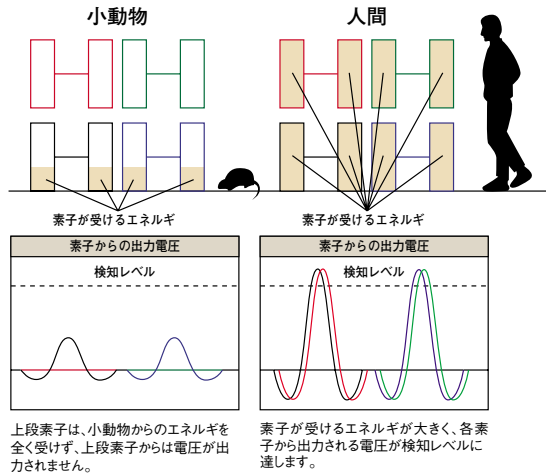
小動物

人間

素子が受けるエネルギ

素子が受けるエネルギ

素子からの出力電圧

検知レベル

素子からの出力電圧

検知レベル

上段素子は、小動物からのエネルギを全く受けず、上段素子からは電圧が出力されません。

素子が受けるエネルギが大きく、各素子から出力される電圧が検知レベルに達します。